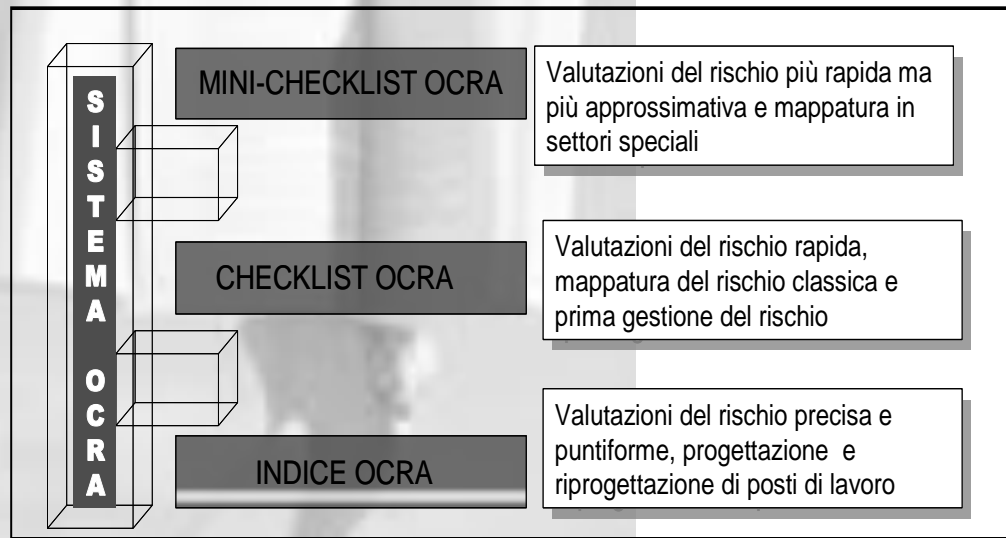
SISTEMA OCRA

MINI-CHECKLIST OCRA

Valutazioni del rischio più rapida ma più approssimativa e mappatura in settori speciali

CHECKLIST OCRA

Valutazioni del rischio rapida, mappatura del rischio classica e prima gestione del rischio

INDICE OCRA

Valutazioni del rischio precisa e puntiforme, progettazione e riprogettazione di posti di lavoro